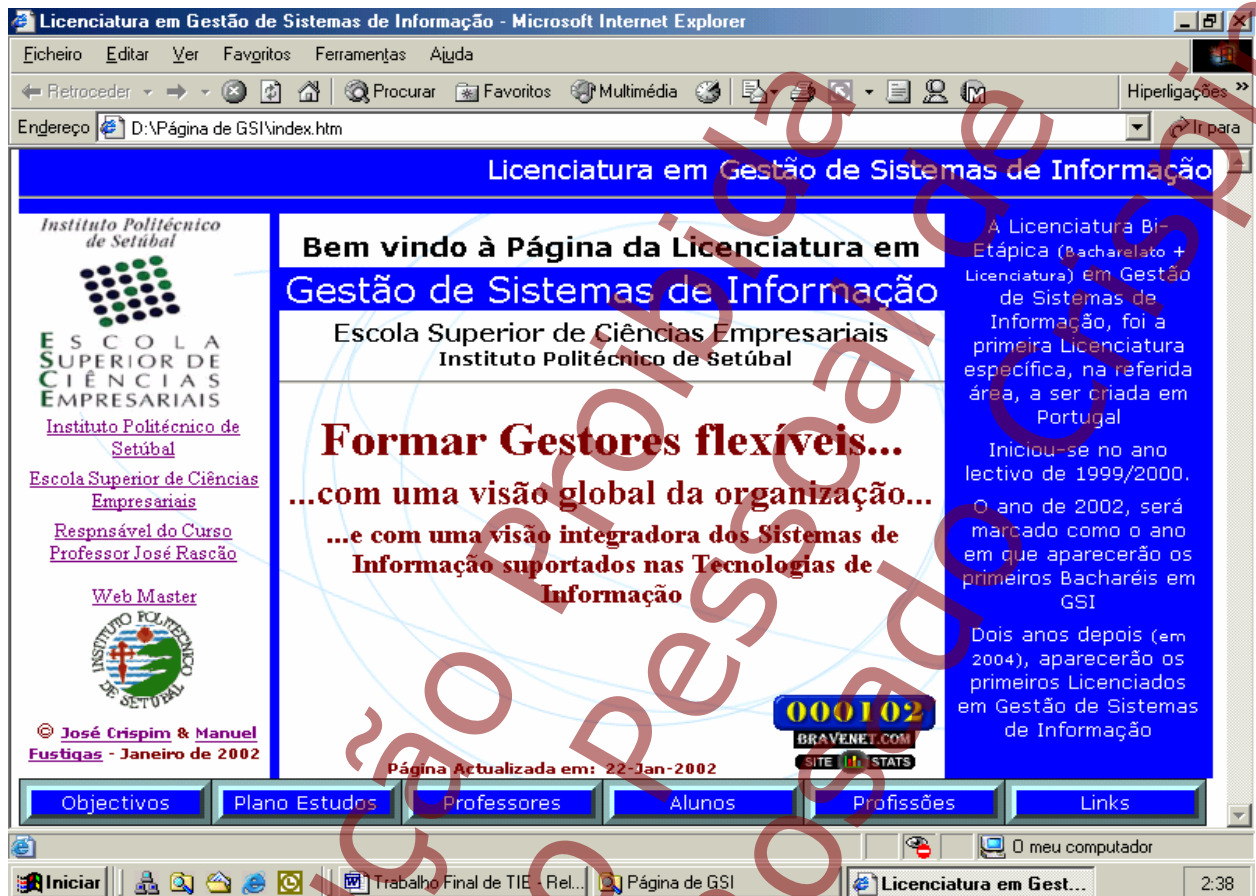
Licenciatura em Gestão de Sistemas de Informação - Microsoft Internet Explorer

Ficheiro Editar Ver Favoritos Ferramentas Ajuda

Retroceder Procurar Favoritos Multimédia Hiperligações

Endereço D:\Página de GSI\index.htm Ir para

Licenciatura em Gestão de Sistemas de Informação

Instituto Politécnico de Setúbal

ESCOLA SUPERIOR DE CIÊNCIAS EMPRESARIAIS

Instituto Politécnico de Setúbal

Escola Superior de Ciências Empresariais

Respnsável do Curso Professor José Rascão

Web Master

INSTITUTO POLITÉCNICO DE SETÚBAL

© José Crispim & Manuel Fustiqas - Janeiro de 2002

Bem vindo à Página da Licenciatura em

Gestão de Sistemas de Informação

Escola Superior de Ciências Empresariais
Instituto Politécnico de Setúbal

Formar Gestores flexíveis...

...com uma visão global da organização...

...e com uma visão integradora dos Sistemas de Informação suportados nas Tecnologias de Informação

000102
BRAVENET.COM
SITE STATS

Página Actualizada em: 22-Jan-2002

A Licenciatura Bi-Etápica (Bacharelato + Licenciatura) em Gestão de Sistemas de Informação, foi a primeira Licenciatura específica, na referida área, a ser criada em Portugal

Iniciou-se no ano lectivo de 1999/2000.

O ano de 2002, será marcado como o ano em que aparecerão os primeiros Bacharéis em GSI

Dois anos depois (em 2004), aparecerão os primeiros Licenciados em Gestão de Sistemas de Informação

Objectivos | Plano Estudos | Professores | Alunos | Profissões | Links

O meu computador

Iniciar | Trabalho Final de TIE - Rel... | Página de GSI | Licenciatura em Gest... | 2:38

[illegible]